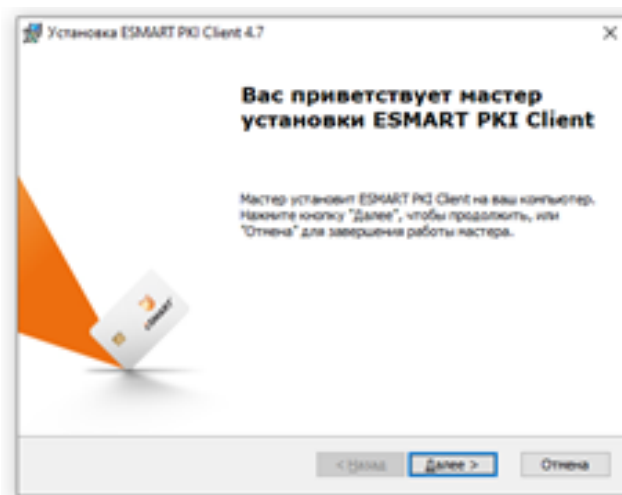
Установка ESMART PKI Client 4.7

×

Вас приветствует мастер установки ESMART PKI Client

Мастер установит ESMART PKI Client на ваш компьютер. Нажмите кнопку "Далее", чтобы продолжить, или "Отмена" для завершения работы мастера.

esmart

< Назад

Далее >

Отмена